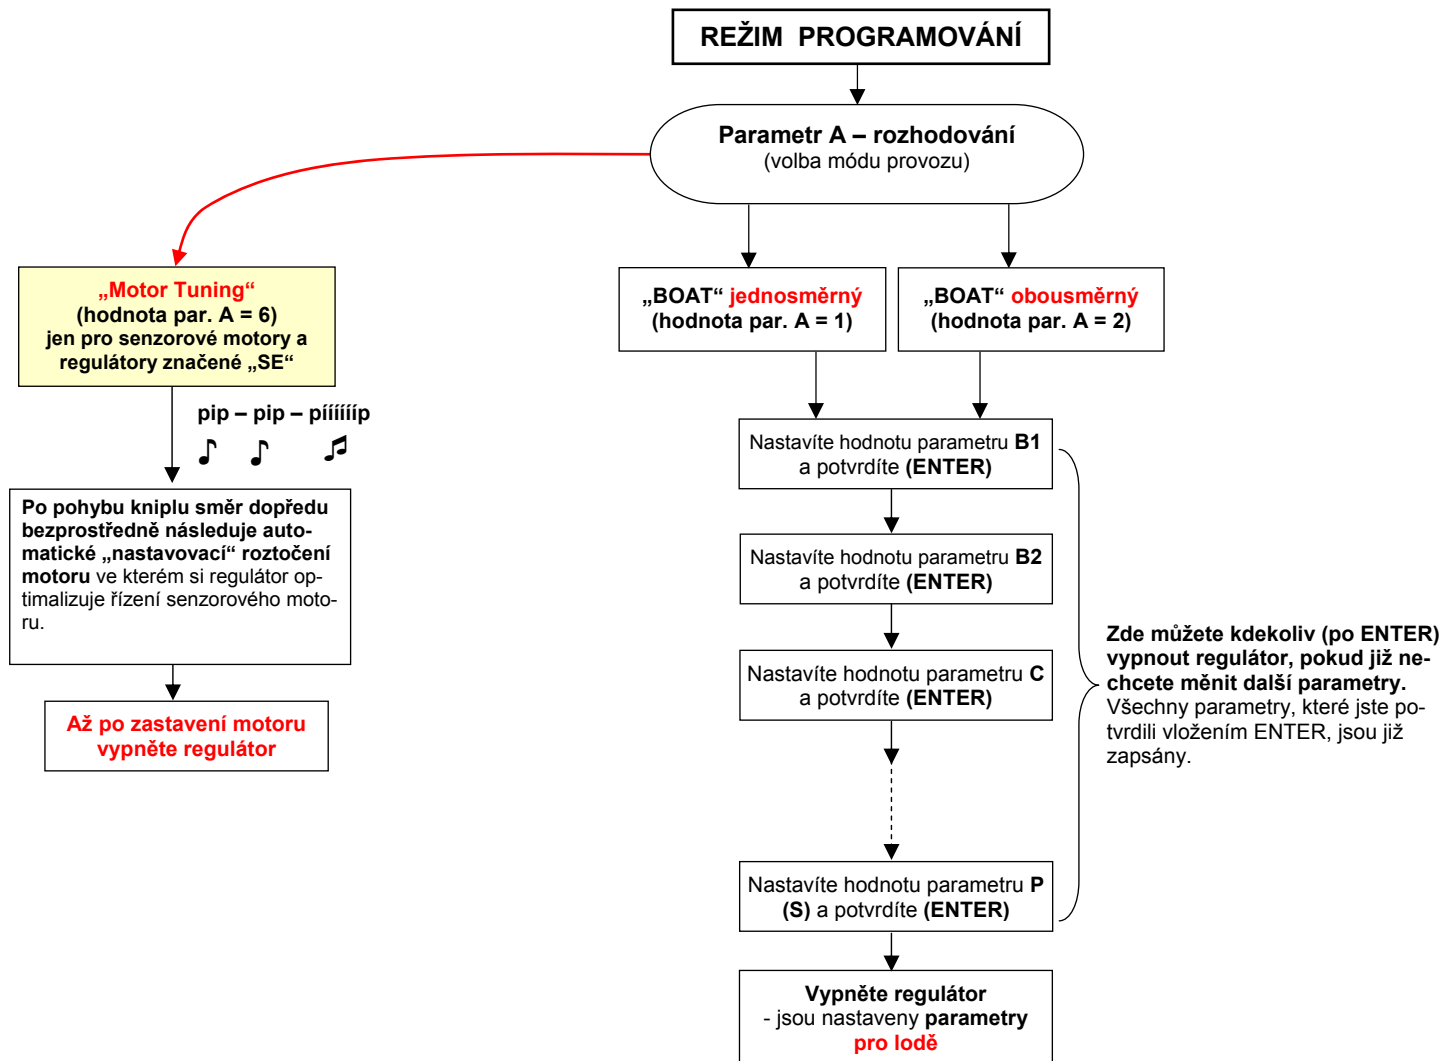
REŽIM PROGRAMOVÁNÍ

Parametr A – rozhodování
(volba módu provozu)

„Motor Tuning“
(hodnota par. A = 6)
jen pro senzorové motory a regulátory značené „SE“

pip – pip – pííííííp

Po pohybu kniplu směr dopředu bezprostředně následuje automatické „nastavovací“ roztočení motoru ve kterém si regulátor optimalizuje řízení senzorového motoru.

Až po zastavení motoru vypněte regulátor

„BOAT“ jednosměrný
(hodnota par. A = 1)

„BOAT“ obousměrný
(hodnota par. A = 2)

Nastavíte hodnotu parametru B1 a potvrdíte (ENTER)

Nastavíte hodnotu parametru B2 a potvrdíte (ENTER)

Nastavíte hodnotu parametru C a potvrdíte (ENTER)

Nastavíte hodnotu parametru P (S) a potvrdíte (ENTER)

Zde můžete kdekoliv (po ENTER) vypnout regulátor, pokud již nechcete měnit další parametry. Všechny parametry, které jste potvrdili vložením ENTER, jsou již zapsány.

Vypněte regulátor
- jsou nastaveny parametry pro lodě